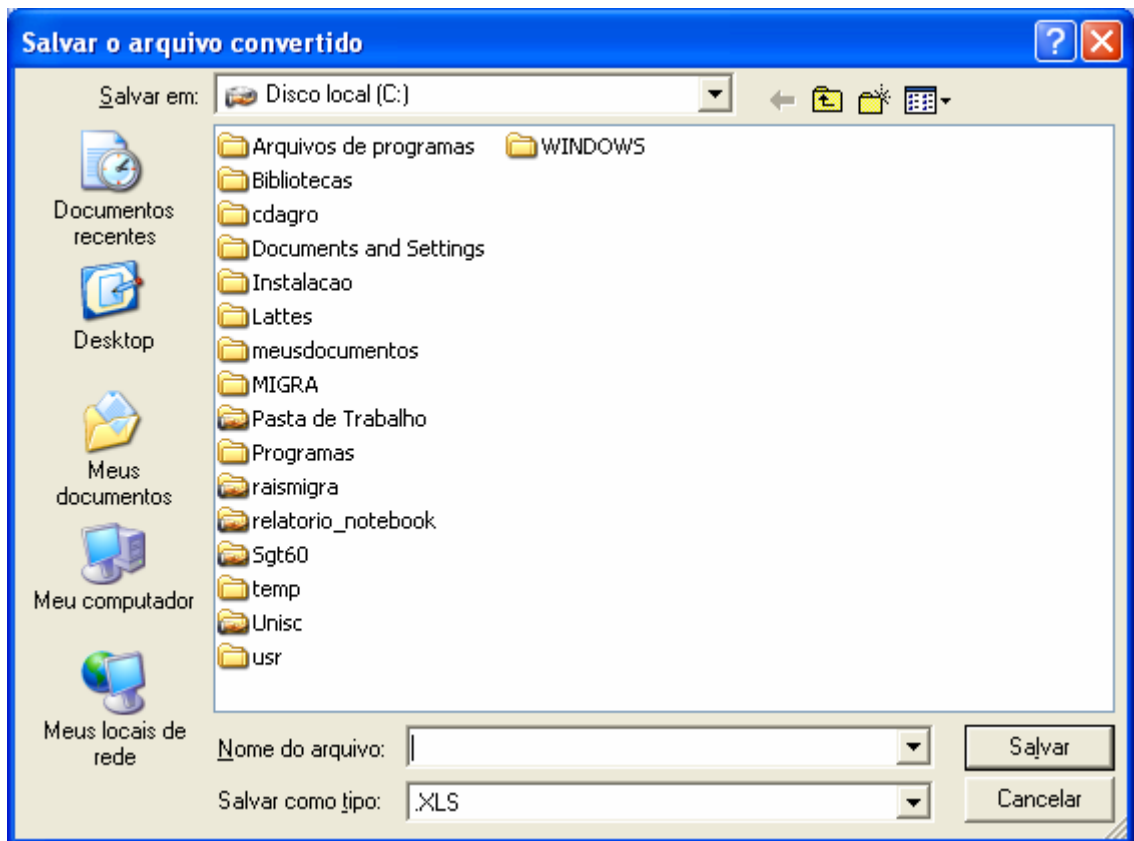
Salvar o arquivo convertido

Salvar em: Disco local (C:)

Documentos recentes
Desktop
Meus documentos
Meu computador
Meus locais de rede

Arquivos de programas
WINDOWS
Bibliotecas
cdagro
Documents and Settings
Instalacao
Lattes
meusdocumentos
MIGRA
Pasta de Trabalho
Programas
raismigra
relatorio_notebook
Sgt60
temp
Unisc
usr

Nome do arquivo:
Salvar
Salvar como tipo: .XLS
Cancelar